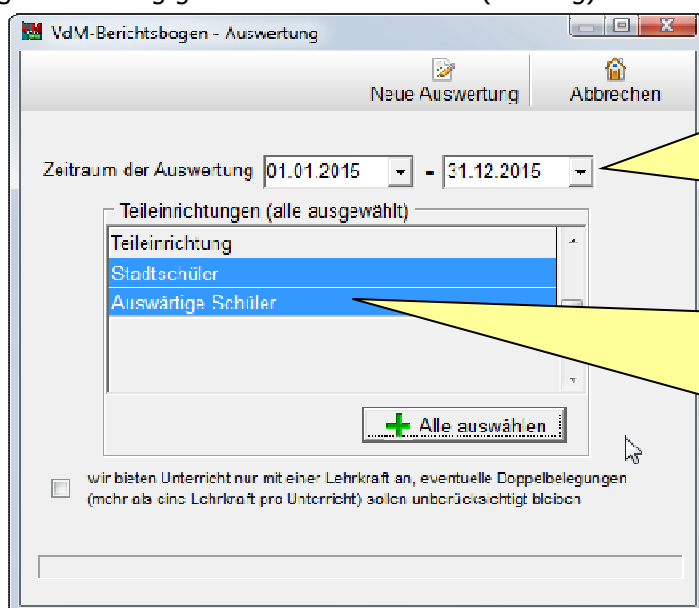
VdM-Berichtsbogen - Auswertung

Neue Auswertung

Abbrechen

Zeitraum der Auswertung 01.01.2015 - 31.12.2015

Teileinrichtungen (alle ausgewählt)

Teileinrichtung

Stadtschüler

Auswärtige Schüler

Alle auswählen

wir bieten Unterricht nur mit einer Lehrkraft an, eventuelle Doppelbelegungen (mehr als eine Lehrkraft pro Unterricht) sollen unberücksichtigt bleiben